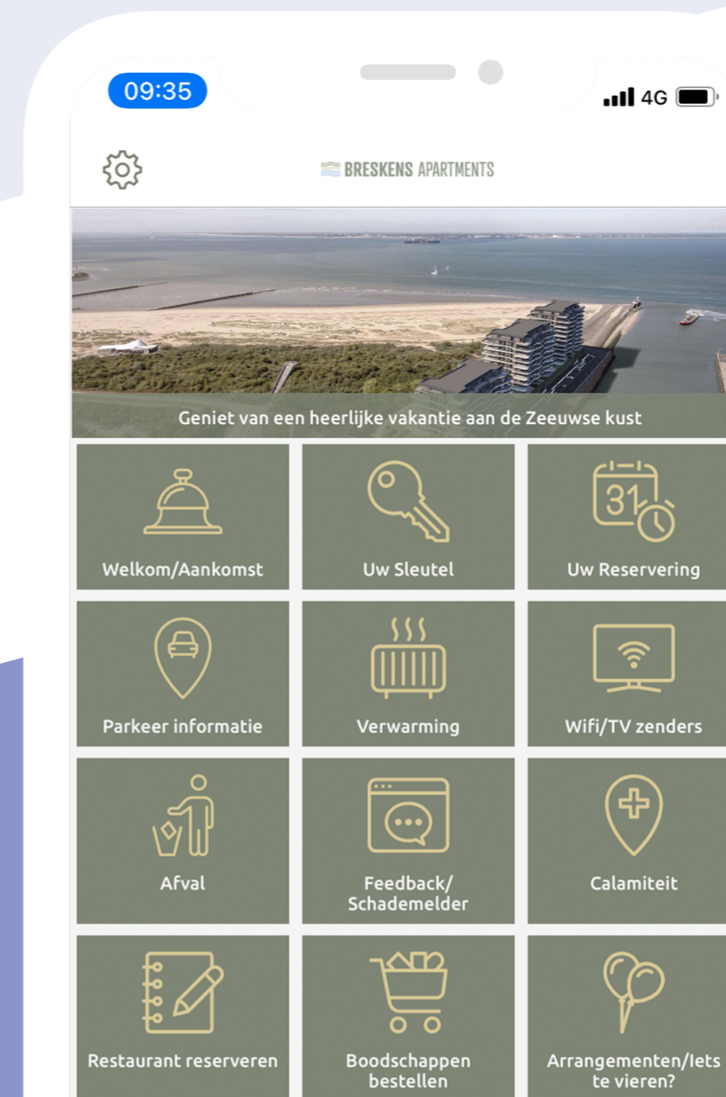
09:35

4G

BRESKENS APARTMENTS

Geniet van een heerlijke vakantie aan de Zeeuwse kust

31

Welkom/Aankomst

Uw Sleutel

Uw Reservering

Parkeer informatie

Verwarming

Wifi/TV zenders

Afval

Feedback/ Schademelder

Calamiteit

Restaurant reserveren

Boodschappen bestellen

Arrangementen/Iets te vieren?